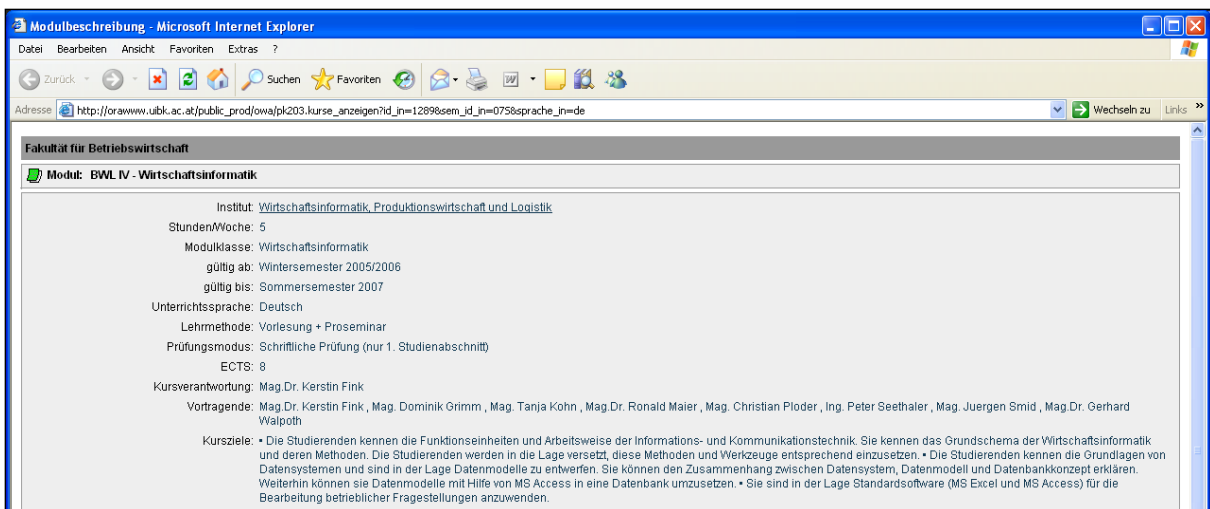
Modulbeschreibung - Microsoft Internet Explorer

Datei Bearbeiten Ansicht Favoriten Extras ?

Zurück Suchen Favoriten

Adresse http://orawww.uibk.ac.at/public_prod/owa/pk203.kurse_anzeigen?id_in=1289&sem_id_in=07S&sprache_in=de

Wechseln zu Links »

Fakultät für Betriebswirtschaft

Modul: BWL IV - Wirtschaftsinformatik

Institut: Wirtschaftsinformatik, Produktionswirtschaft und Logistik

Stunden/Woche: 5

Modulklasse: Wirtschaftsinformatik

gültig ab: Wintersemester 2005/2006

gültig bis: Sommersemester 2007

Unterrichtssprache: Deutsch

Lehrmethode: Vorlesung + Proseminar

Prüfungsmodus: Schriftliche Prüfung (nur 1. Studienabschnitt)

ECTS: 8

Kursverantwortung: Mag.Dr. Kerstin Fink

Vortragende: Mag.Dr. Kerstin Fink , Mag. Dominik Grimm , Mag. Tanja Kohn , Mag.Dr. Ronald Maier , Mag. Christian Ploder , Ing. Peter Seethaler , Mag. Juergen Smid , Mag.Dr. Gerhard Walpoth

Kursziele: • Die Studierenden kennen die Funktionseinheiten und Arbeitsweise der Informations- und Kommunikationstechnik. Sie kennen das Grundschema der Wirtschaftsinformatik und deren Methoden. Die Studierenden werden in die Lage versetzt, diese Methoden und Werkzeuge entsprechend einzusetzen. • Die Studierenden kennen die Grundlagen von Datensystemen und sind in der Lage Datenmodelle zu entwerfen. Sie können den Zusammenhang zwischen Datensystem, Datenmodell und Datenbankkonzept erklären. Weiterhin können sie Datenmodelle mit Hilfe von MS Access in eine Datenbank umzusetzen. • Sie sind in der Lage Standardsoftware (MS Excel und MS Access) für die Bearbeitung betrieblicher Fragestellungen anzuwenden.